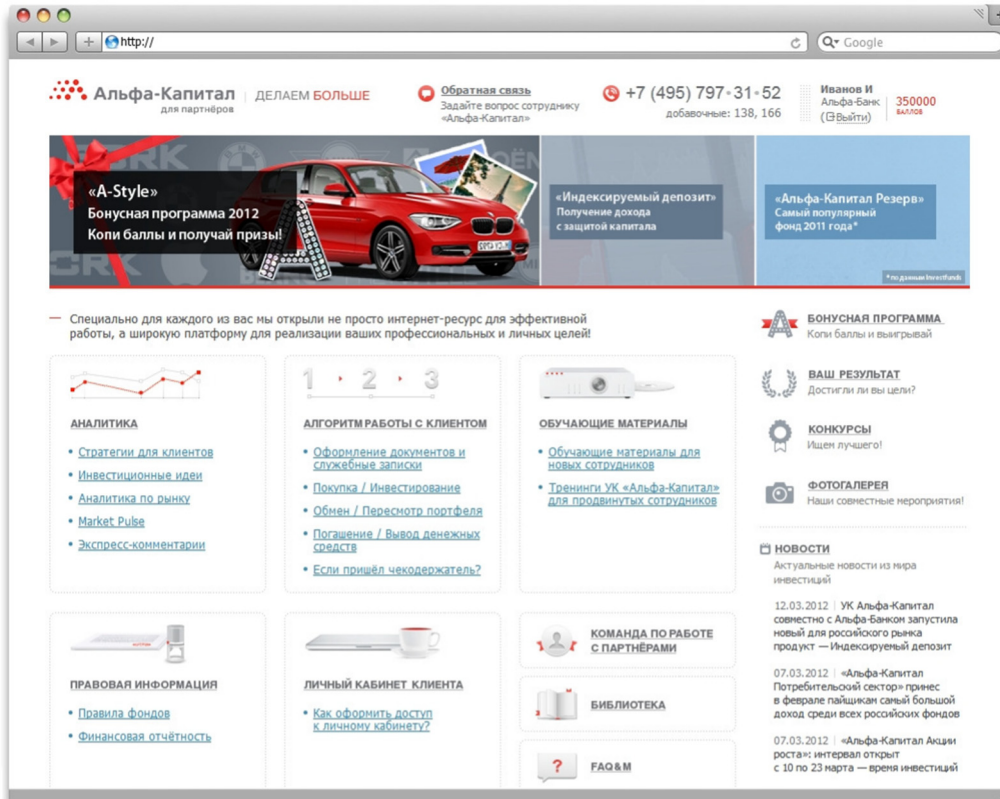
http://

Google

Альфа-Капитал
для партнёров
ДЕЛАЕМ БОЛЬШЕ

Обратная связь
Задайте вопрос сотруднику «Альфа-Капитал»

+7 (495) 797-31-52
добавочные: 138, 166

Иванов И
Альфа-Банк
(Выйти)
350000
баллов

«A-Style»
Бонусная программа 2012
Копи баллы и получай призы!

«Индексируемый депозит»
Получение дохода с защитой капитала

«Альфа-Капитал Резерв»
Самый популярный фонд 2011 года*

* по данным Investfunds

Специально для каждого из вас мы открыли не просто интернет-ресурс для эффективной работы, а широкую платформу для реализации ваших профессиональных и личных целей!

АНАЛИТИКА
• Стратегии для клиентов
• Инвестиционные идеи
• Аналитика по рынку
• Market Pulse
• Экспресс-комментарии

1 2 3
АЛГОРИТМ РАБОТЫ С КЛИЕНТОМ
• Оформление документов и служебные записки
• Покупка / Инвестирование
• Обмен / Пересмотр портфеля
• Погашение / Вывод денежных средств
• Если пришёл чекодержатель?

ОБУЧАЮЩИЕ МАТЕРИАЛЫ
• Обучающие материалы для новых сотрудников
• Тренинги УК «Альфа-Капитал» для продвинутых сотрудников

ПРАВОВАЯ ИНФОРМАЦИЯ
• Правила фондов
• Финансовая отчётность

ЛИЧНЫЙ КАБИНЕТ КЛИЕНТА
• Как оформить доступ к личному кабинету?

КОМАНДА ПО РАБОТЕ С ПАРТНЁРАМИ

БИБЛИОТЕКА

FAQ&M

БОНУСНАЯ ПРОГРАММА
Копи баллы и выигрывай

ВАШ РЕЗУЛЬТАТ
Достигли ли вы цели?

КОНКУРСЫ
Ищем лучшего!

ФОТОГАЛЕРЕЯ
Наши совместные мероприятия!

НОВОСТИ
Актуальные новости из мира инвестиций

12.03.2012 | УК Альфа-Капитал совместно с Альфа-Банком запустила новый для российского рынка продукт — Индексируемый депозит

07.03.2012 | «Альфа-Капитал Потребительский сектор» принес в феврале пайщикам самый большой доход среди всех российских фондов

07.03.2012 | «Альфа-Капитал Акции роста»: интервал открыт с 10 по 23 марта — время инвестиций